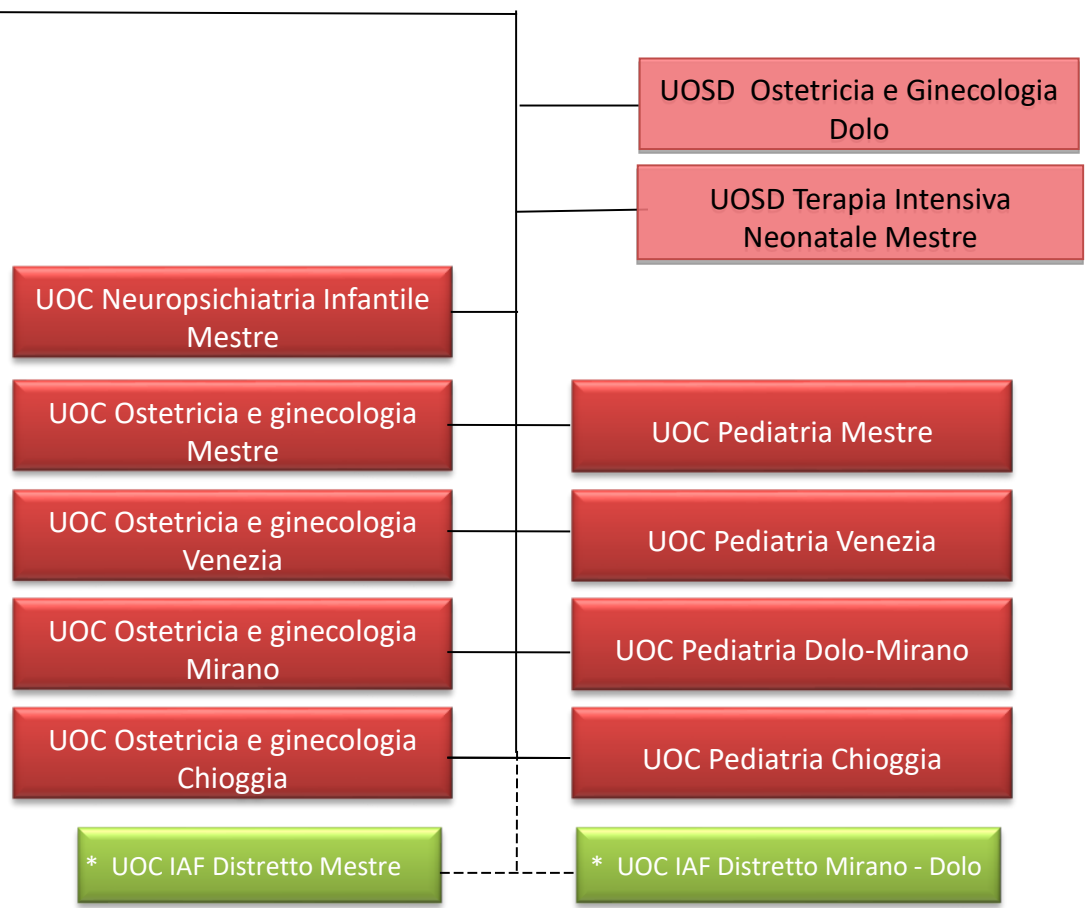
UOSD Ostetricia e Ginecologia Dolo

UOSD Terapia Intensiva Neonatale Mestre

UOC Neuropsichiatria Infantile Mestre

UOC Ostetricia e ginecologia Mestre

UOC Pediatria Mestre

UOC Ostetricia e ginecologia Venezia

UOC Pediatria Venezia

UOC Ostetricia e ginecologia Mirano

UOC Pediatria Dolo-Mirano

UOC Ostetricia e ginecologia Chioggia

UOC Pediatria Chioggia

* UOC IAF Distretto Mestre

* UOC IAF Distretto Mirano - Dolo